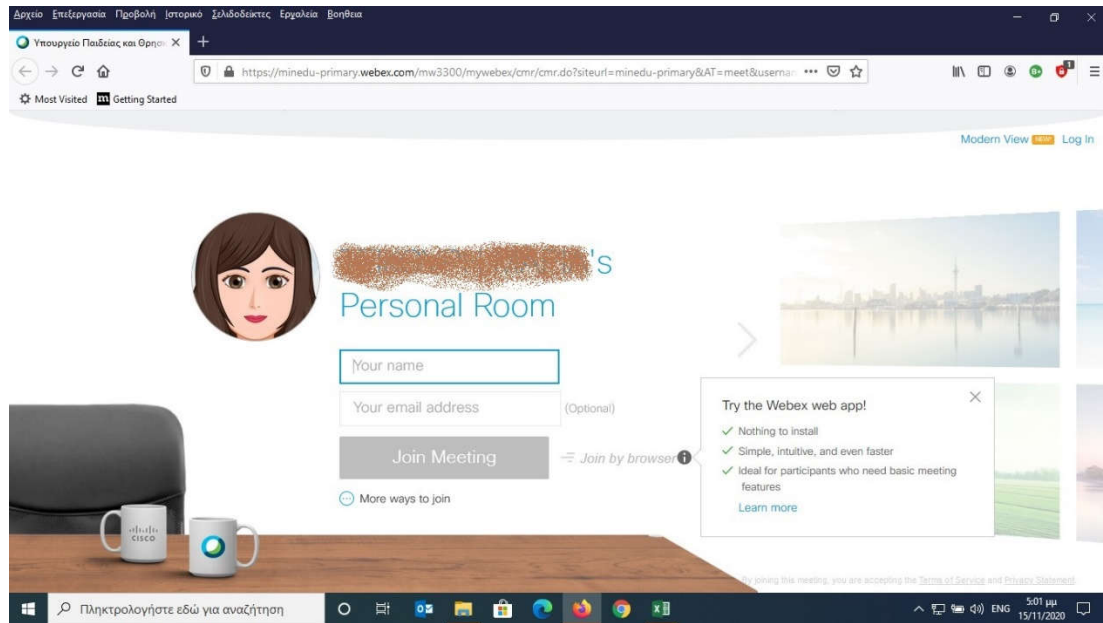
Αρχείο Επεξεργασία Προβολή Ιστορικό Σελιδοδείκτες Εργαλεία Βοήθεια

Υπουργείο Παιδείας και Θρησκ

https://minedu-primary.webex.com/mw3300/mywebex/cmr/cmr.do?siteurl=minedu-primary&AT=meet&usernar

Most Visited Getting Started

Modern View NEW Log In

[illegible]'s
Personal Room

Your name

Your email address (Optional)

Join Meeting

Join by browser

More ways to join

Try the Webex web app!

Nothing to install

Simple, intuitive, and even faster

Ideal for participants who need basic meeting features

Learn more

cisco

By joining this meeting, you are accepting the Terms of Service and Privacy Statement.

Πληκτρολογήστε εδώ για αναζήτηση

ENG 5:01 μμ 15/11/2020